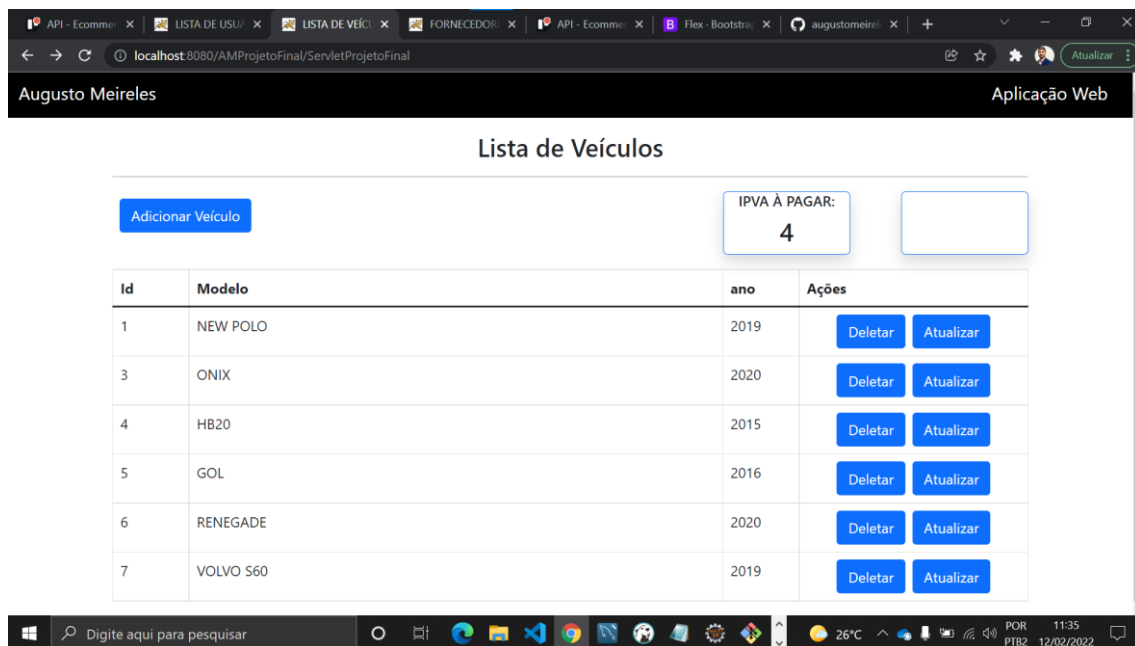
API - Ecomme ×
LISTA DE USUÁ ×
LISTA DE VEÍC ×
FORNECEDOR ×
API - Ecomme ×
Flex · Bootstra ×
augustomeirel ×
+

localhost:8080/AMProjetoFinal/ServletProjetoFinal

Atualizar

Augusto Meireles

Aplicação Web

Lista de Veículos

Adicionar Veículo

IPVA À PAGAR:
4

| Id | Modelo | ano | Ações |
|---|---|---|---|
| 1 | NEW POLO | 2019 | Deletar Atualizar |
| 3 | ONIX | 2020 | Deletar Atualizar |
| 4 | HB20 | 2015 | Deletar Atualizar |
| 5 | GOL | 2016 | Deletar Atualizar |
| 6 | RENEGADE | 2020 | Deletar Atualizar |
| 7 | VOLVO S60 | 2019 | Deletar Atualizar |

Digite aqui para pesquisar

26°C

POR PTB2

11:35 12/02/2022